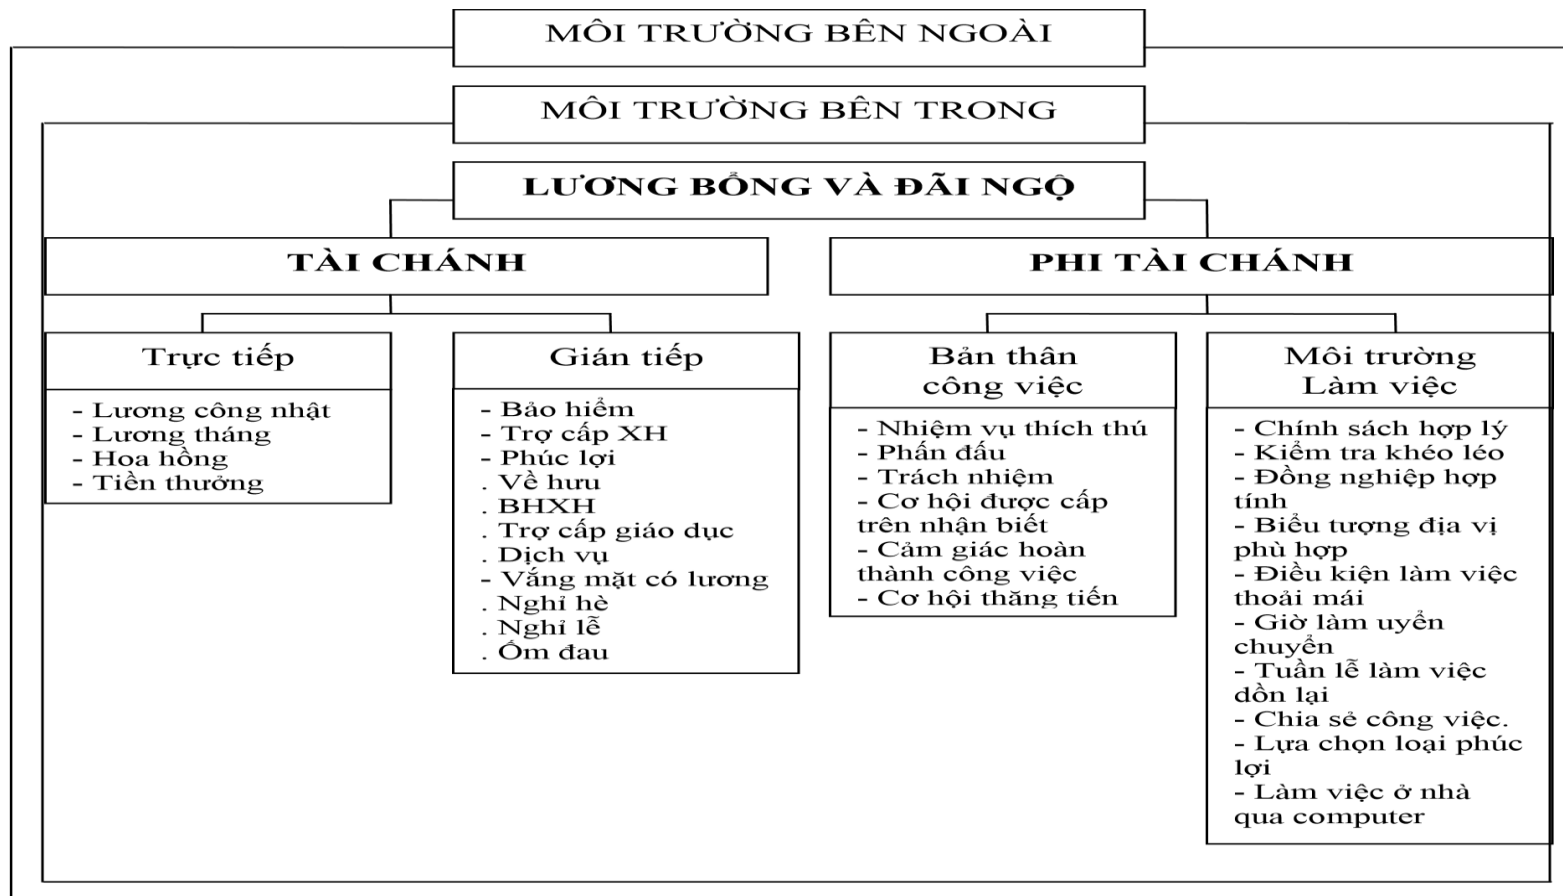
MÔI TRƯỜNG BÊN NGOÀI

MÔI TRƯỜNG BÊN TRONG

LƯƠNG BỔNG VÀ ĐÃI NGỘ

TÀI CHÁNH

PHI TÀI CHÁNH

Trực tiếp

- Lương công nhật
- Lương tháng
- Hoa hồng
- Tiền thưởng

Gián tiếp

- Bảo hiểm
- Trợ cấp XH
- Phúc lợi
. Về hưu
. BHXH
. Trợ cấp giáo dục
. Dịch vụ
- Vắng mặt có lương
. Nghỉ hè
. Nghỉ lễ
. Ốm đau

Bản thân công việc

- Nhiệm vụ thích thú
- Phấn đấu
- Trách nhiệm
- Cơ hội được cấp trên nhận biết
- Cảm giác hoàn thành công việc
- Cơ hội thăng tiến

Môi trường Làm việc

- Chính sách hợp lý
- Kiểm tra khéo léo
- Đồng nghiệp hợp tính
- Biểu tượng địa vị phù hợp
- Điều kiện làm việc thoải mái
- Giờ làm uyển chuyển
- Tuần lễ làm việc dồn lại
- Chia sẻ công việc.
- Lựa chọn loại phúc lợi
- Làm việc ở nhà qua computer